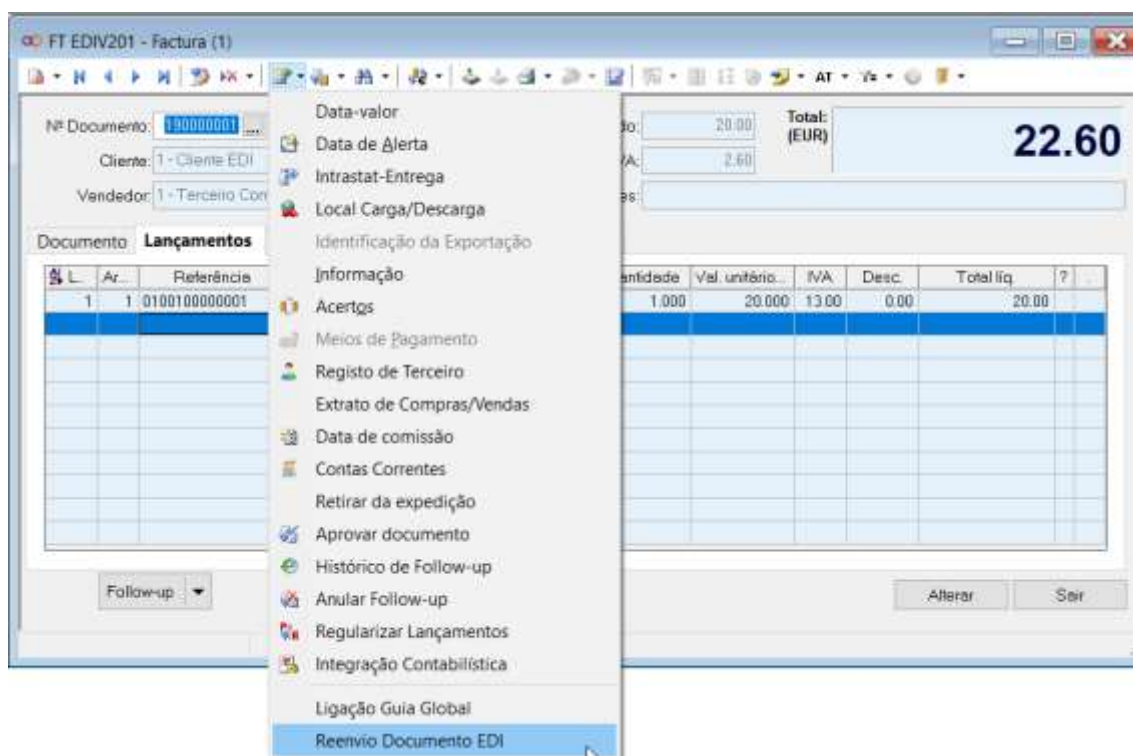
FT EDIV201 - Factura (1)

AT

Nº Documento: 190000001 ...
Cliente: 1 - Cliente EDI
Vendedor: 1 - Terceiro Con

lo: 20.00
VA: 2.60
as:

Total: (EUR)
22.60

Documento Lançamentos

| L. | Ar. | Referência | ntidade | Val. unitário | IVA | Desc. | Total líq. | ? |
|---|---|---|---|---|---|---|---|---|
| 1 | 1 | 0100100000001 | 1.000 | 20.000 | 13.00 | 0.00 | 20.00 | |

Follow-up

Alterar
Sair

Data-valor
Data de Alerta
Intrastat-Entrega
Local Carga/Descarga
Identificação da Exportação
Informação
Acertos
Meios de Pagamento
Registo de Terceiro
Extrato de Compras/Vendas
Data de comissão
Contas Correntes
Retirar da expedição
Aprovar documento
Histórico de Follow-up
Anular Follow-up
Regularizar Lançamentos
Integração Contabilística
Ligação Guia Global
Reenvio Documento EDI